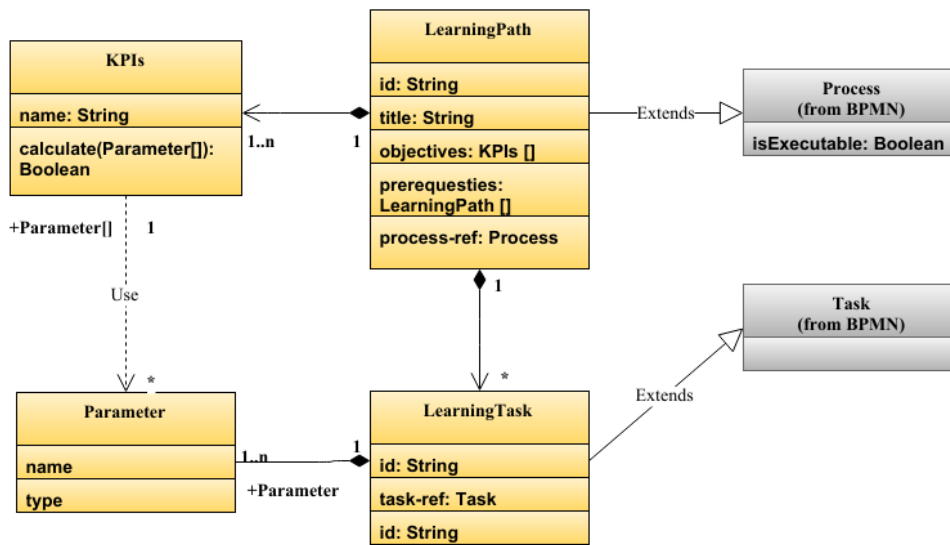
KPIs

name: String

calculate(Parameter[]): Boolean

LearningPath

id: String

title: String

objectives: KPIs []

prerequesties: LearningPath []

process-ref: Process

1..n

1

Extends

Process
(from BPMN)

isExecutable: Boolean

+Parameter[]

1

Use

1

*

*

Parameter

name

type

1..n

+Parameter

1

LearningTask

id: String

task-ref: Task

id: String

Extends

Task
(from BPMN)